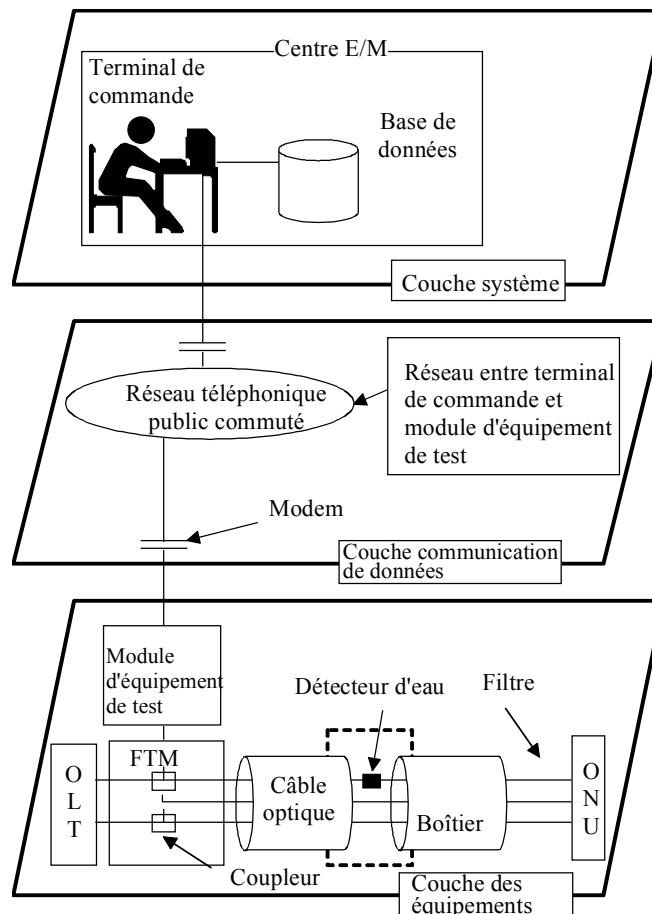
Centre E/M

Terminal de commande

Base de données

Couche système

Réseau téléphonique public commuté

Réseau entre terminal de commande et module d'équipement de test

Modem

Couche communication de données

Module d'équipement de test

Détecteur d'eau

Filtre

O L T

FTM

Câble optique

Boîtier

O N U

Coupleur

Couche des équipements